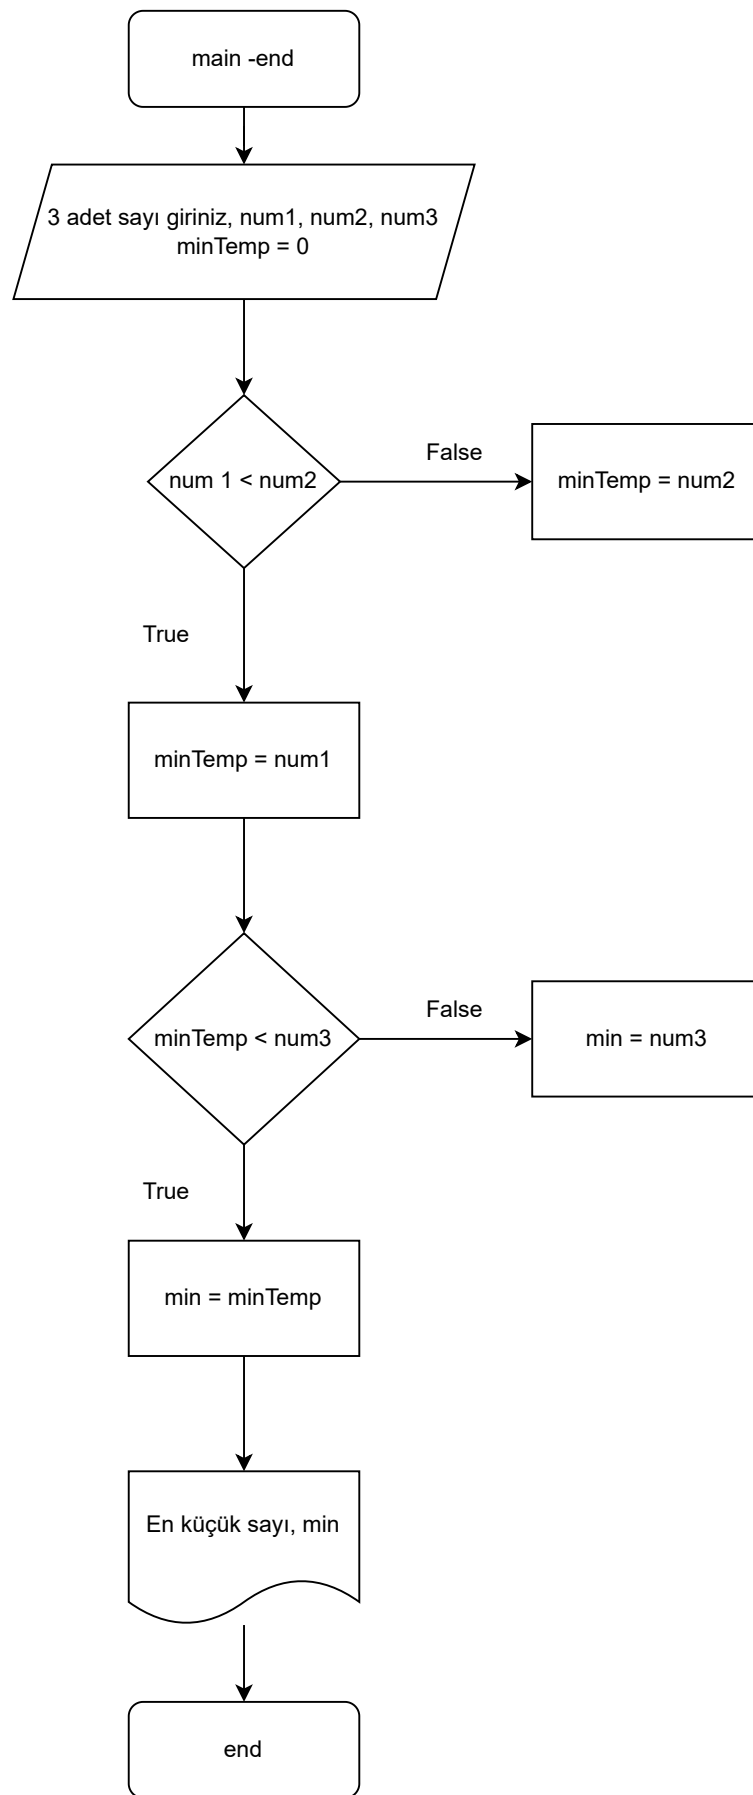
main -end

3 adet sayı giriniz, num1, num2, num3
minTemp = 0

num 1 < num2

False

minTemp = num2

True

minTemp = num1

minTemp < num3

False

min = num3

True

min = minTemp

En küçük sayı, min

end